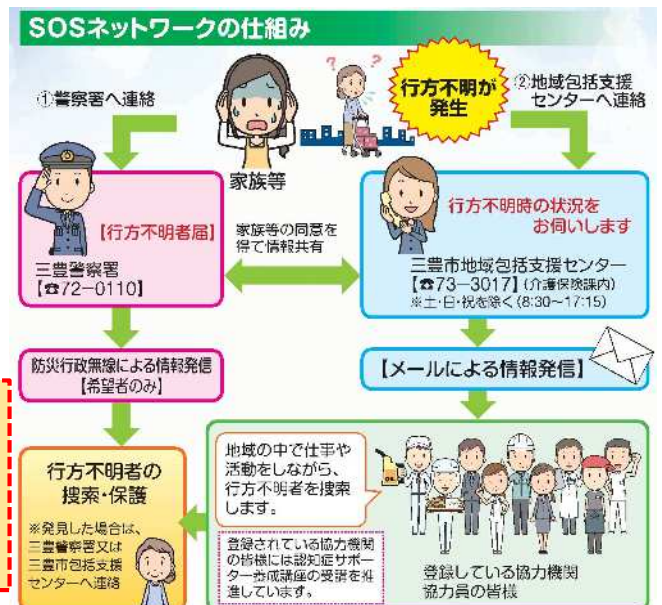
SOSネットワークの仕組み

①警察署へ連絡

行方不明が発生

②地域包括支援センターへ連絡

家族等

【行方不明者届】

三豊警察署
【☎72−0110】

家族等の同意を得て情報共有

行方不明時の状況をお伺いします

三豊市地域包括支援センター
【☎73−3017】(介護保険課内)
※土・日・祝を除く(8:30〜17:15)

防災行政無線による情報発信
【希望者のみ】

【メールによる情報発信】

行方不明者の捜索・保護

※発見した場合は、三豊警察署又は三豊市包括支援センターへ連絡

地域の中で仕事や活動をしながら、行方不明者を捜索します。

登録されている協力機関の皆様には認知症サポーター養成講座の受講を推進しています。

登録している協力機関協力員の皆様